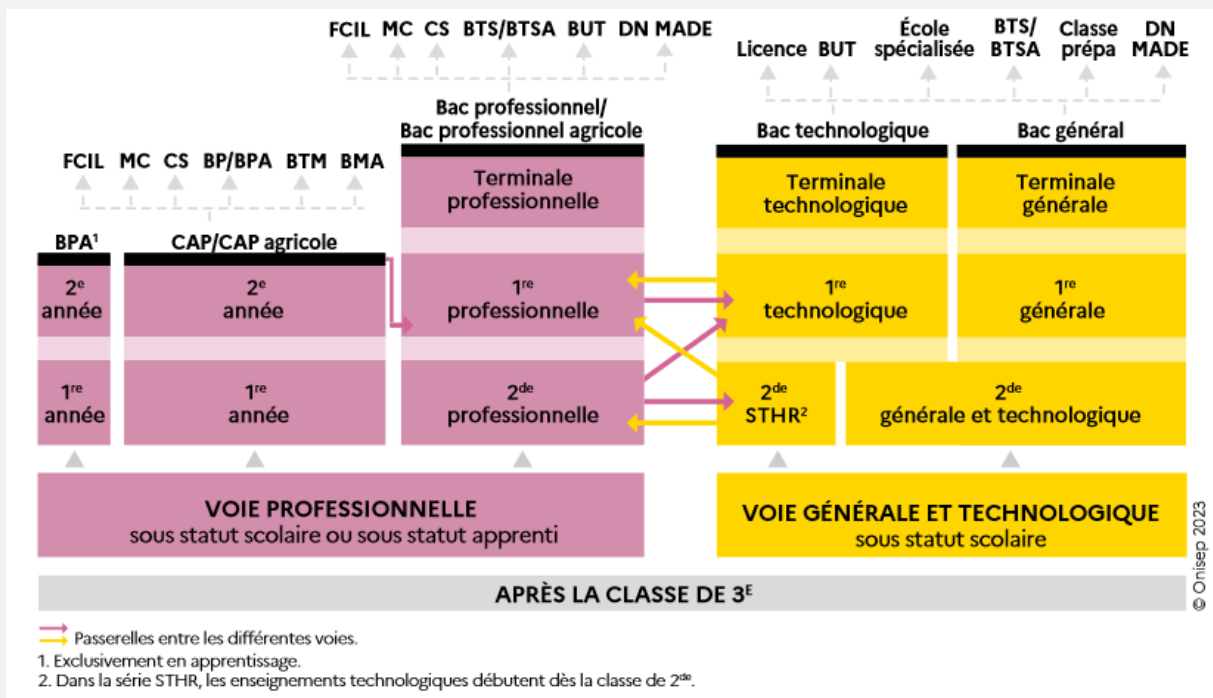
FCIL MC CS BTS/BTSA BUT DN MADE

Licence BUT École spécialisée BTS/BTSA Classe prépa DN MADE

Bac professionnel/ Bac professionnel agricole

Bac technologique

Bac général

FCIL MC CS BP/BPA BTM BMA

Terminale professionnelle

Terminale technologique

Terminale générale

BPA$^1$

CAP/CAP agricole

2$^e$ année

2$^e$ année

1$^{re}$ professionnelle

1$^{re}$ technologique

1$^{re}$ générale

1$^{re}$ année

1$^{re}$ année

2$^{de}$ professionnelle

2$^{de}$ STHR$^2$

2$^{de}$ générale et technologique

VOIE PROFESSIONNELLE
sous statut scolaire ou sous statut apprenti

VOIE GÉNÉRALE ET TECHNOLOGIQUE
sous statut scolaire

© Onisep 2023

APRÈS LA CLASSE DE 3$^E$

Passerelles entre les différentes voies.

1. Exclusivement en apprentissage.

2. Dans la série STHR, les enseignements technologiques débutent dès la classe de 2$^{de}$.